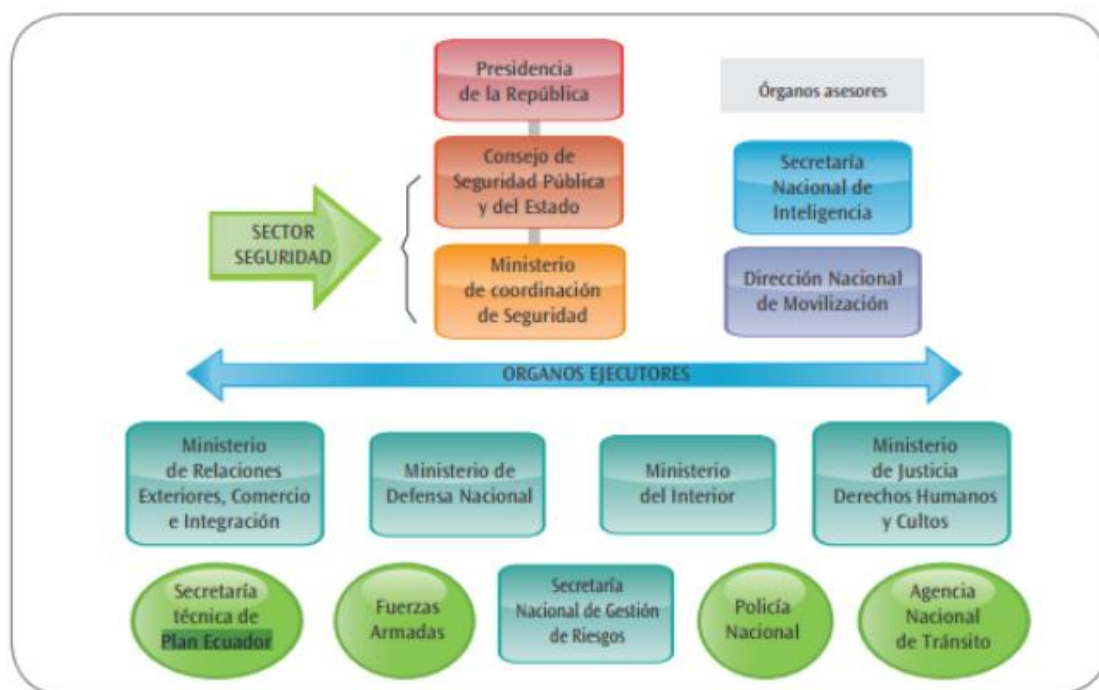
Presidencia de la República

Órganos asesores

Consejo de Seguridad Pública y del Estado

Secretaría Nacional de Inteligencia

SECTOR SEGURIDAD

Ministerio de coordinación de Seguridad

Dirección Nacional de Movilización

ORGANOS EJECUTORES

Ministerio de Relaciones Exteriores, Comercio e Integración

Ministerio de Defensa Nacional

Ministerio del Interior

Ministerio de Justicia Derechos Humanos y Cultos

Secretaría técnica de Plan Ecuador

Fuerzas Armadas

Secretaría Nacional de Gestión de Riesgos

Policía Nacional

Agencia Nacional de Tránsito